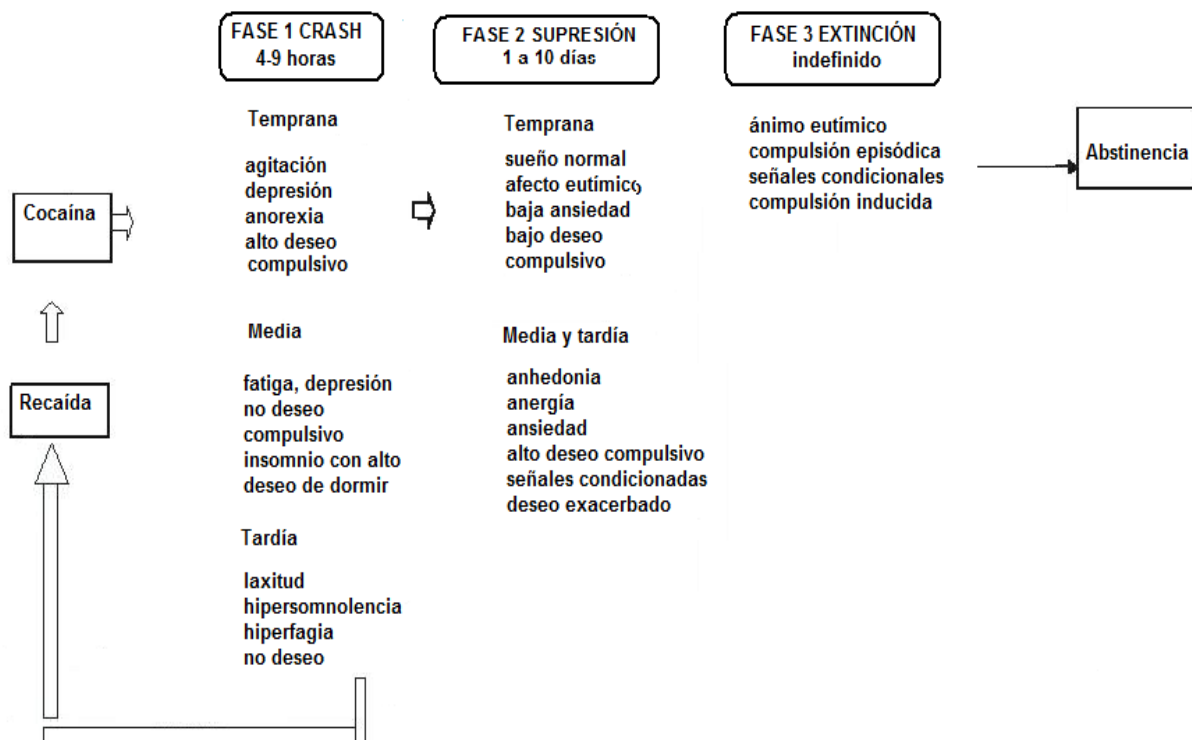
FASE 1 CRASH
4-9 horas

FASE 2 SUPRESIÓN
1 a 10 días

FASE 3 EXTINCIÓN
indefinido

Cocaína

Recaída

Abstinencia

Temprana

agitación
depresión
anorexia
alto deseo
compulsivo

Media

fatiga, depresión
no deseo
compulsivo
insomnio con alto
deseo de dormir

Tardía

laxitud
hipersomnolencia
hiperfagia
no deseo

Temprana

sueño normal
afecto eutímico
baja ansiedad
bajo deseo
compulsivo

Media y tardía

anhedonia
anergía
ansiedad
alto deseo compulsivo
señales condicionadas
deseo exacerbado

ánimo eutímico
compulsión episódica
señales condicionales
compulsión inducida